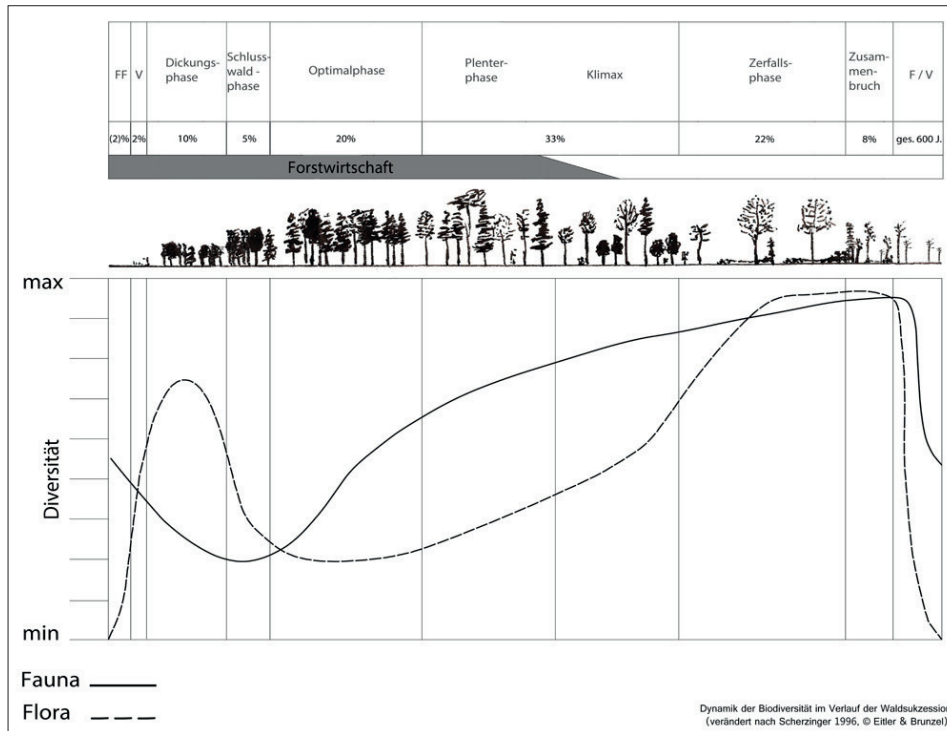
| FF | V | Dickungsphase | Schlusswald - phase | Optimalphase | Plenterphase Klimax | Zerfallsphase | Zusammenbruch | F / V |
|---|---|---|---|---|---|---|---|---|
| (2)% | 2% | 10% | 5% | 20% | 33% | 22% | 8% | ges. 600 J. |

Forstwirtschaft

max

Diversität

min

Fauna

Flora

Dynamik der Biodiversität im Verlauf der Waldsukzessio
(verändert nach Scherzinger 1996, © Eitler & Brunzel)